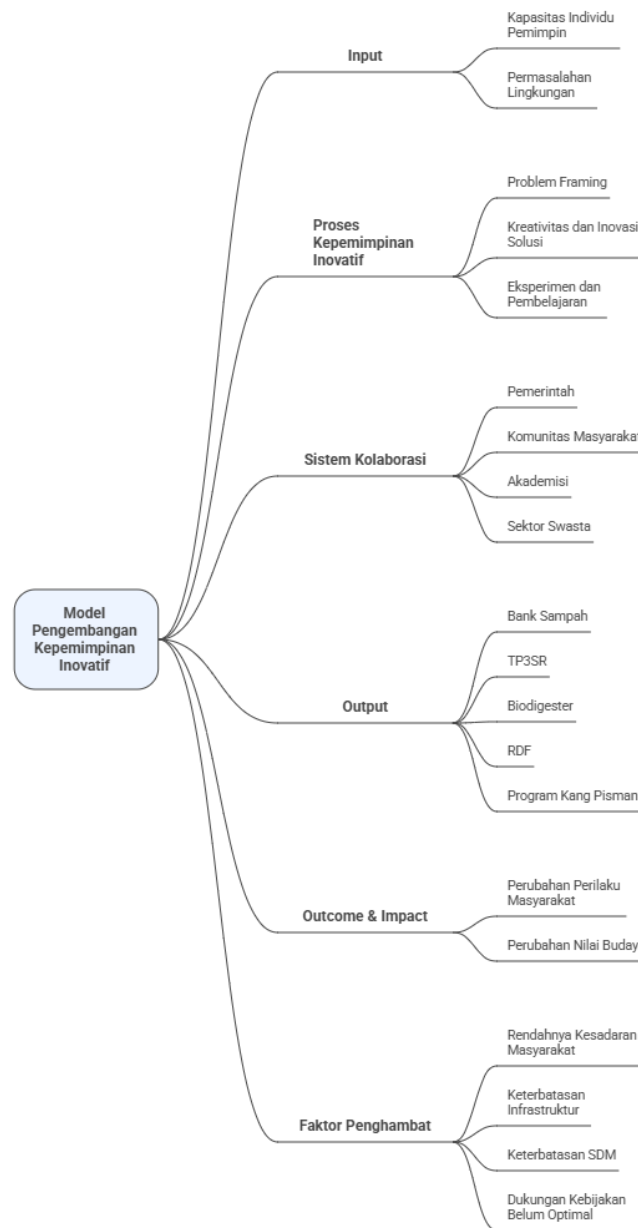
Model Pengembangan Kepemimpinan Inovatif

Input

Kapasitas Individu Pemimpin

Permasalahan Lingkungan

Proses Kepemimpinan Inovatif

Problem Framing

Kreativitas dan Inovasi Solusi

Eksperimen dan Pembelajaran

Sistem Kolaborasi

Pemerintah

Komunitas Masyarakat

Akademisi

Sektor Swasta

Output

Bank Sampah

TP3SR

Biodigester

RDF

Program Kang Pisman

Outcome & Impact

Perubahan Perilaku Masyarakat

Perubahan Nilai Buday

Faktor Penghambat

Rendahnya Kesadaran Masyarakat

Keterbatasan Infrastruktur

Keterbatasan SDM

Dukungan Kebijakan Belum Optimal